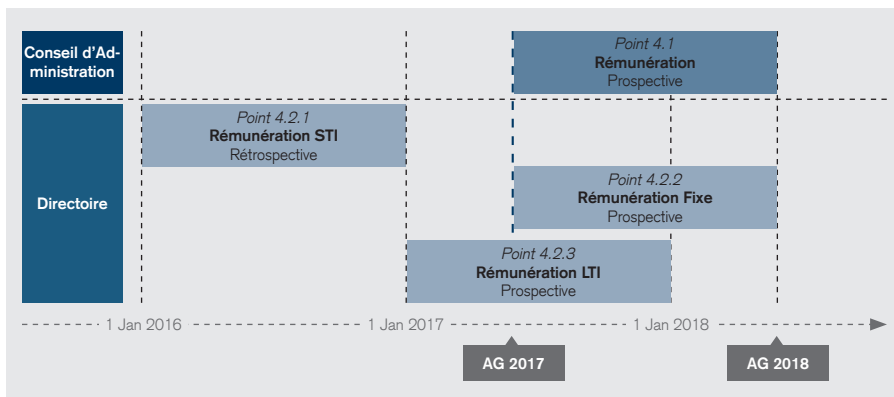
Conseil d'Administration

Point 4.1
Rémunération
Prospective

Directoire

Point 4.2.1
Rémunération STI
Rétrospective

Point 4.2.2
Rémunération Fixe
Prospective

Point 4.2.3
Rémunération LTI
Prospective

1 Jan 2016

1 Jan 2017

1 Jan 2018

AG 2017

AG 2018